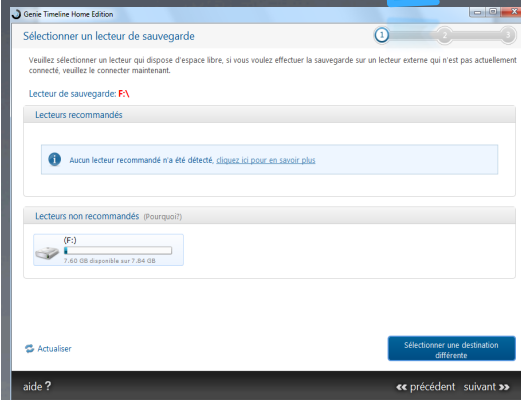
Genie Timeline Home Edition

Sélectionner un lecteur de sauvegarde

1 2 3

Veuillez sélectionner un lecteur qui dispose d'espace libre, si vous voulez effectuer la sauvegarde sur un lecteur externe qui n'est pas actuellement connecté, veuillez le connecter maintenant.

Lecteur de sauvegarde: F:\

Lecteurs recommandés

Aucun lecteur recommandé n'a été détecté, cliquez ici pour en savoir plus

Lecteurs non recommandés (Pourquoi?)

(F:)
7.60 GB disponible sur 7.84 GB

Actualiser

Sélectionner une destination différente

aide ?

« précédent suivant »